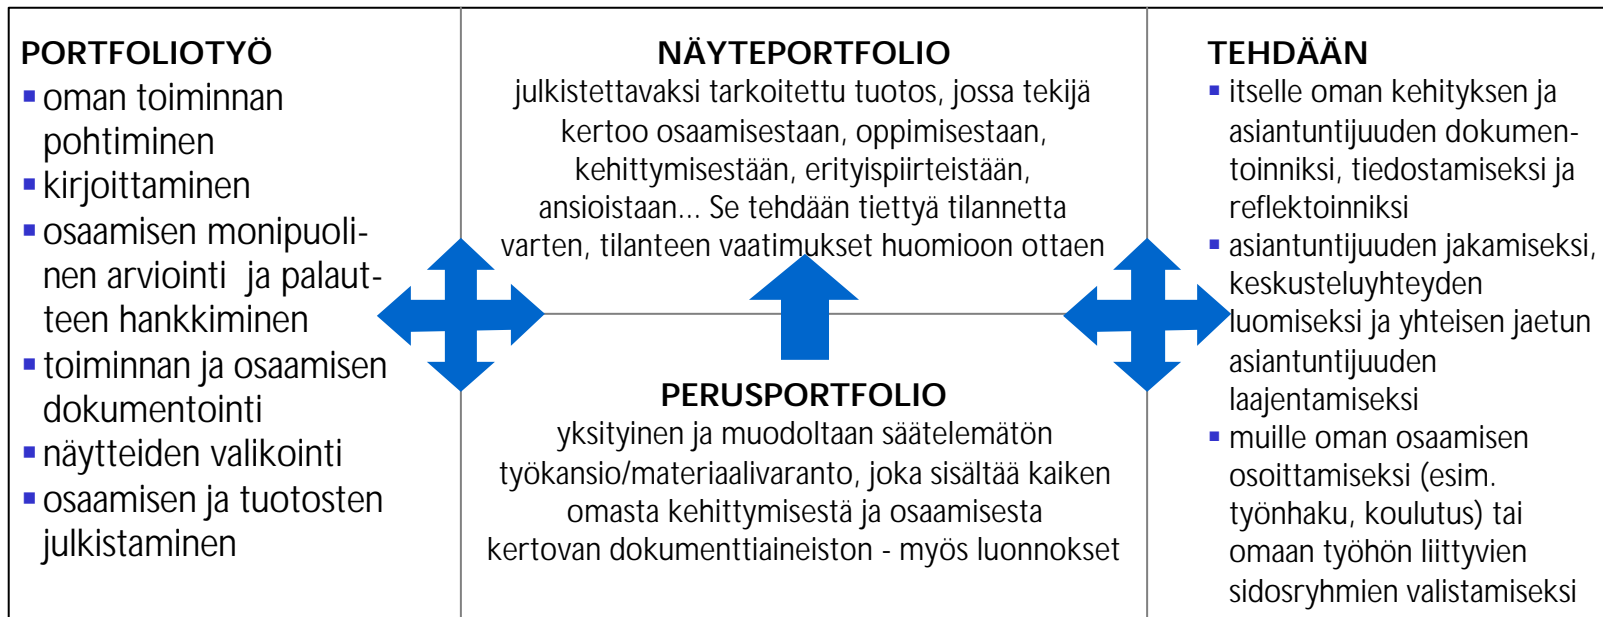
PORTFOLIOTYÖ
- oman toiminnan pohtiminen
- kirjoittaminen
- osaamisen monipuolinen arviointi ja palautteen hankkiminen
- toiminnan ja osaamisen dokumentointi
- näytteiden valikointi
- osaamisen ja tuotosten julkistaminen

NÄYTEPORTFOLIO
julkistettavaksi tarkoitettu tuotos, jossa tekijä kertoo osaamisestaan, oppimisestaan, kehittymisestään, erityispiirteistään, ansioistaan... Se tehdään tiettyä tilannetta varten, tilanteen vaatimukset huomioon ottaen

PERUSPORTFOLIO
yksityinen ja muodoltaan säätelemätön työkansio/materiaalivaranto, joka sisältää kaiken omasta kehittymisestä ja osaamisesta kertovan dokumenttiaineiston - myös luonnokset

TEHDÄÄN
- itselle oman kehityksen ja asiantuntijuuden dokumentoinniksi, tiedostamiseksi ja reflektoinniksi
- asiantuntijuuden jakamiseksi, keskusteluyhteyden luomiseksi ja yhteisen jaetun asiantuntijuuden laajentamiseksi
- muille oman osaamisen osoittamiseksi (esim. työnhaku, koulutus) tai omaan työhön liittyvien sidosryhmien valistamiseksi